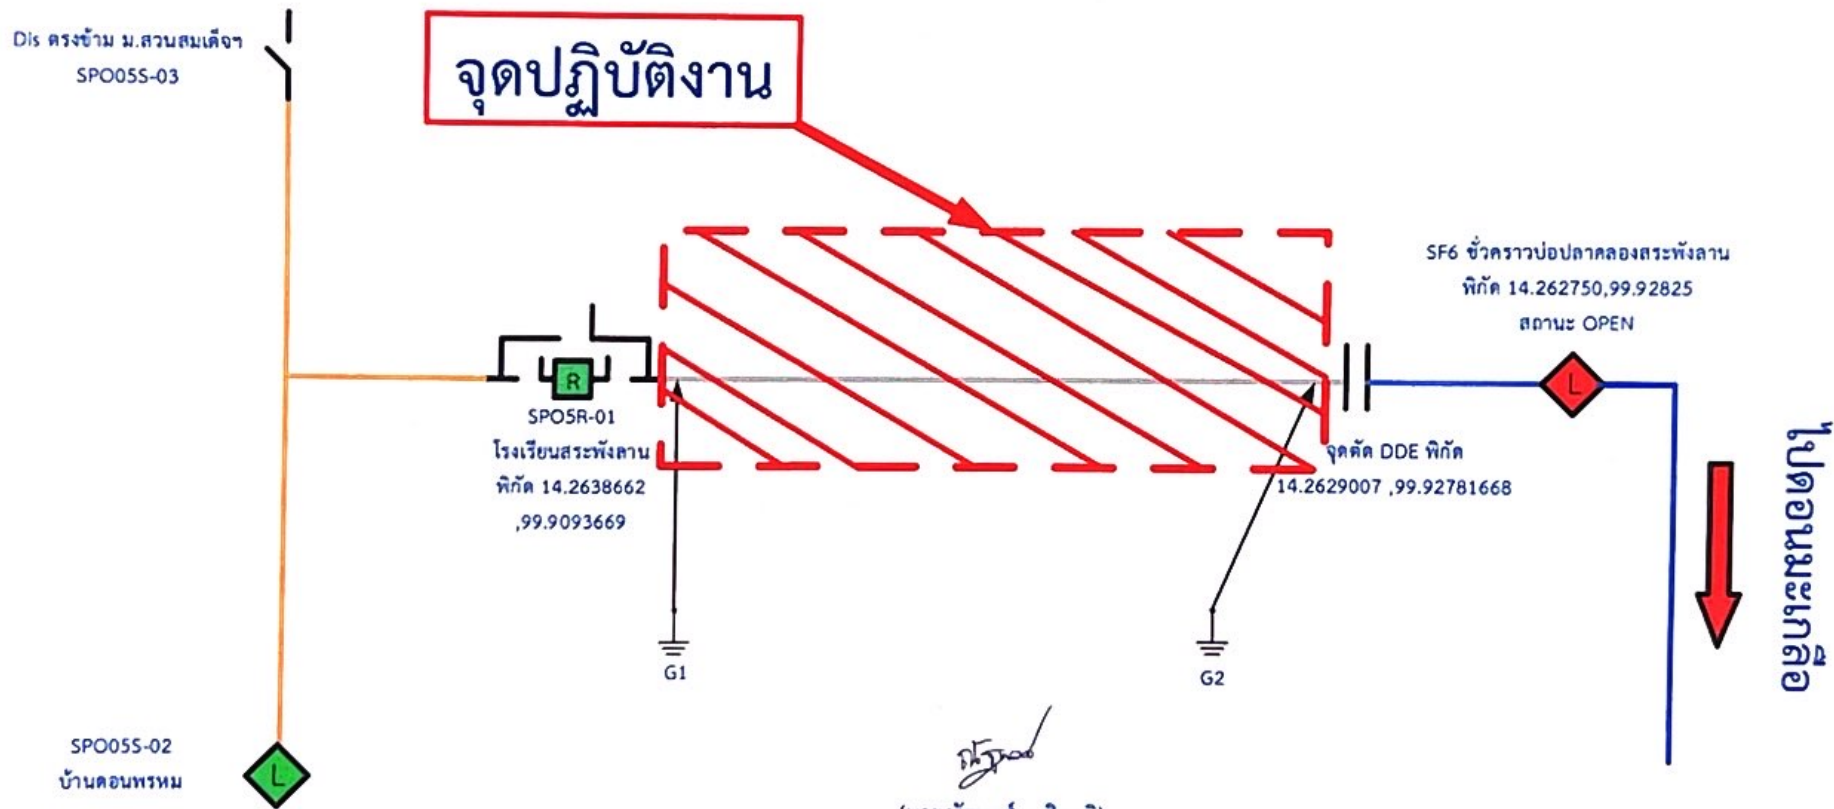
Dis ตรงข้าม ม.สวนสมเด็จฯ
SPO05S-03

จุดปฏิบัติงาน

SF6 ชั่วคราวบ่อปลาคลองสระพังลาน
พิกัด 14.262750,99.92825
สถานะ OPEN

R
SPO5R-01
โรงเรียนสระพังลาน
พิกัด 14.2638662 ,99.9093669

จุดตัด DDE พิกัด
14.2629007 ,99.92781668

L

ไปดอนมะเกลือ

G1

G2

SPO05S-02
บ้านดอนพรหม

L

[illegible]
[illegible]